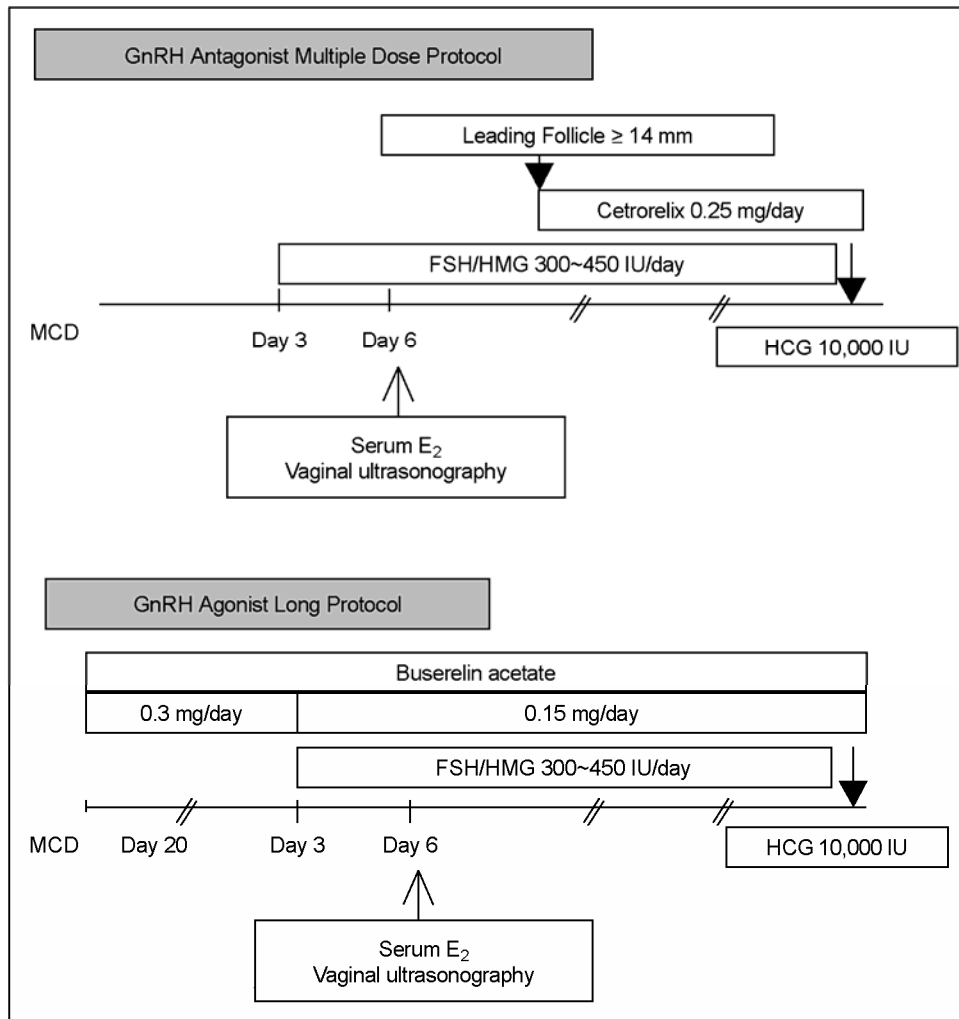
GnRH Antagonist Multiple Dose Protocol

Leading Follicle ≥ 14 mm

Cetrorelix 0.25 mg/day

FSH/HMG 300~450 IU/day

MCD

Day 3

Day 6

HCG 10,000 IU

Serum $E_2$
Vaginal ultrasonography

GnRH Agonist Long Protocol

Buserelin acetate

0.3 mg/day

0.15 mg/day

FSH/HMG 300~450 IU/day

MCD

Day 20

Day 3

Day 6

HCG 10,000 IU

Serum $E_2$
Vaginal ultrasonography